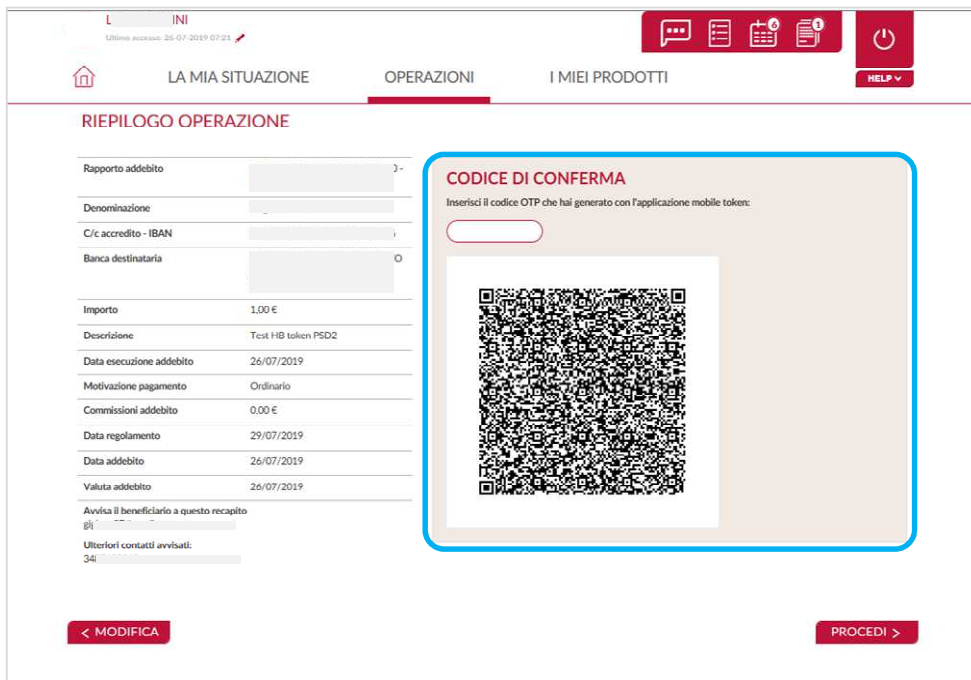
L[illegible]INI
Ultimo accesso: 26-07-2019 07:21

6
1

HELP

LA MIA SITUAZIONE
OPERAZIONI
I MIEI PRODOTTI

RIEPILOGO OPERAZIONE

| | |
|---|---|
| Rapporto addebito | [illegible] |
| Denominazione | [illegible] |
| C/c accredito - IBAN | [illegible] |
| Banca destinataria | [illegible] |
| Importo | 1,00 € |
| Descrizione | Test HB token PSD2 |
| Data esecuzione addebito | 26/07/2019 |
| Motivazione pagamento | Ordinario |
| Commissioni addebito | 0,00 € |
| Data regolamento | 29/07/2019 |
| Data addebito | 26/07/2019 |
| Valuta addebito | 26/07/2019 |

Avvisa il beneficiario a questo recapito
gi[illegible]

Ulteriori contatti avvisati:
34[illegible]

CODICE DI CONFERMA
Inserisci il codice OTP che hai generato con l'applicazione mobile token:

< MODIFICA
PROCEDI >